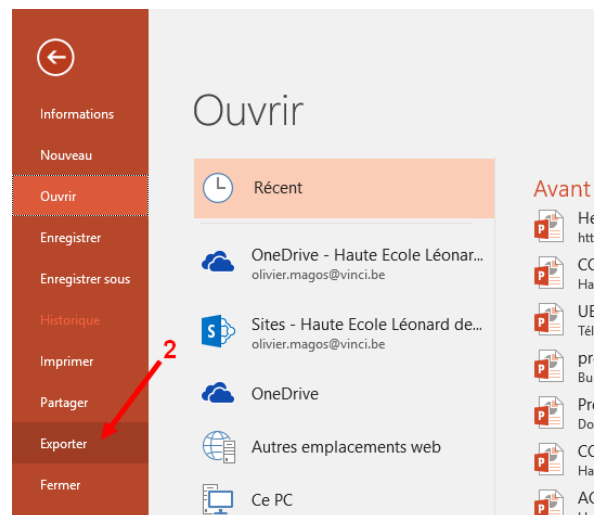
Informations
Nouveau
Ouvrir
Enregistrer
Enregistrer sous
Historique
Imprimer
Partager
Exporter
Fermer

2

Ouvrir

Récent

OneDrive - Haute Ecole Léonar...
olivier.magos@vinci.be

Sites - Haute Ecole Léonard de...
olivier.magos@vinci.be

OneDrive

Autres emplacements web

Ce PC

Avant

He
htt
CO
Ha
UE
Tél
pr
Bu
Pr
Do
CO
Ha
AC